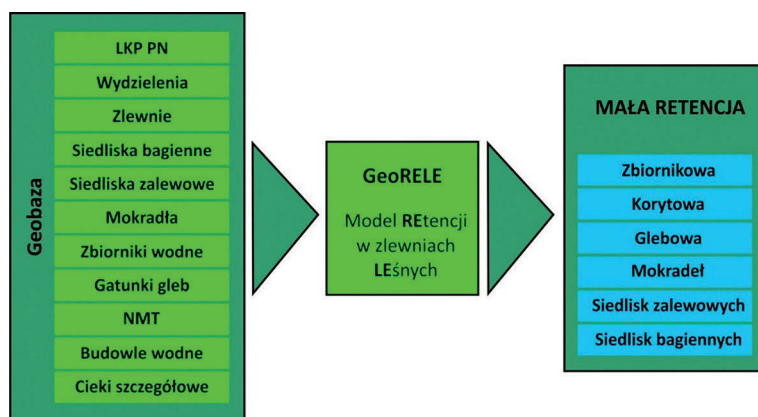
Geobaza

LKP PN
Wydzielenia
Zlewnie
Siedliska bagienne
Siedliska zalewowe
Mokradła
Zbiorniki wodne
Gatunki gleb
NMT
Budowle wodne
Cieki szczegółowe

GeoRELE

Model REtencji w zlewniach LEśnych

MAŁA RETENCJA

Zbiornikowa
Korytowa
Glebowa
Mokradeł
Siedlisk zalewowych
Siedlisk bagiennych